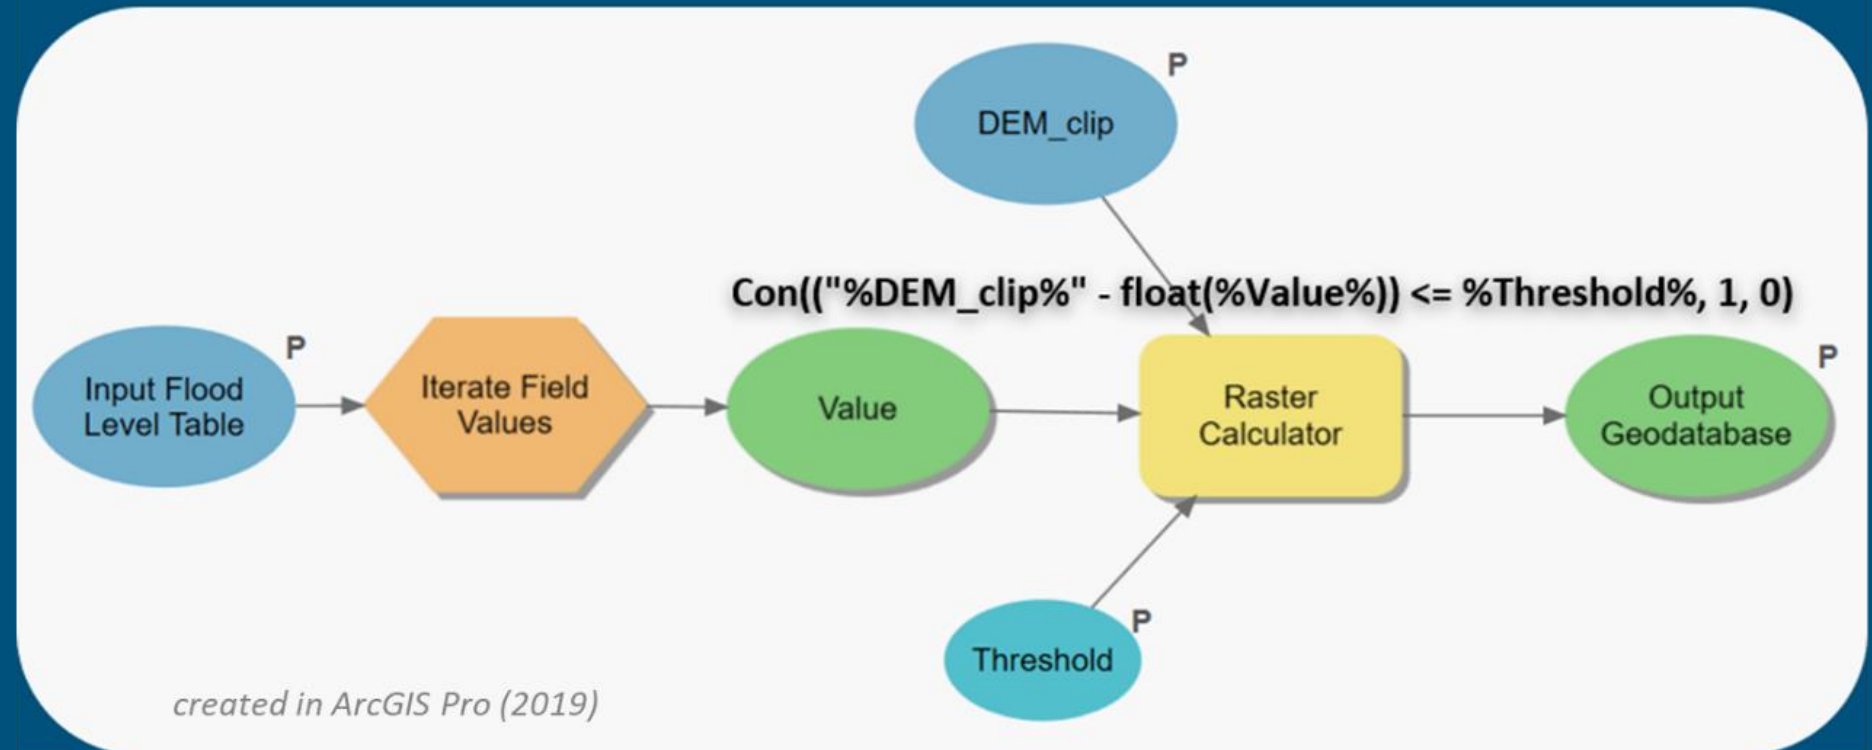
DEM_clip
P

Con(("%DEM_clip%" - float(%Value%)) <= %Threshold%, 1, 0)

Input Flood Level Table
P

Iterate Field Values

Value

Raster Calculator

Output Geodatabase
P

Threshold
P

created in ArcGIS Pro (2019)